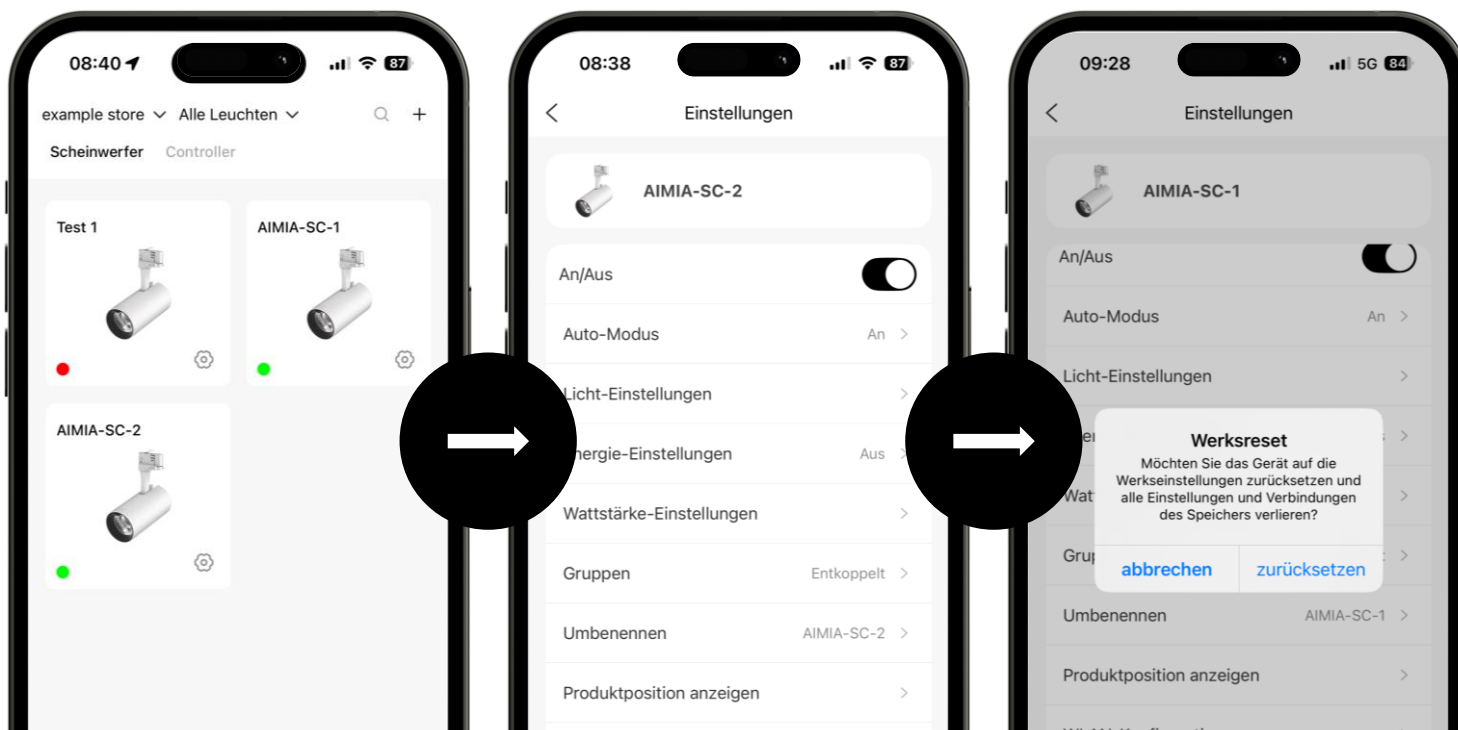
08:40 87

example store Alle Leuchten

Scheinwerfer Controller

Test 1

AIMIA-SC-1

AIMIA-SC-2

08:38 87

Einstellungen

AIMIA-SC-2

An/Aus

Auto-Modus An

Licht-Einstellungen

nergie-Einstellungen Aus

Wattstärke-Einstellungen

Gruppen Entkoppelt

Umbenennen AIMIA-SC-2

Produktposition anzeigen

09:28 5G 84

Einstellungen

AIMIA-SC-1

An/Aus

Auto-Modus An

Licht-Einstellungen

Ener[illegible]

Watt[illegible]

Grup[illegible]

Werksreset

Möchten Sie das Gerät auf die Werkseinstellungen zurücksetzen und alle Einstellungen und Verbindungen des Speichers verlieren?

abbrechen zurücksetzen

Umbenennen AIMIA-SC-1

Produktposition anzeigen

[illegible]